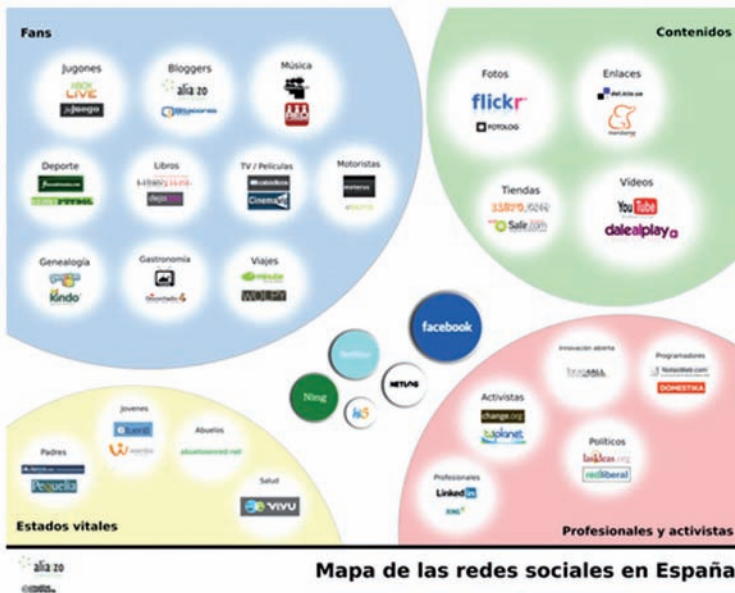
Fans

Jugones
LIVE
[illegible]

Bloggers
alia 20
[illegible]

Música
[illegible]

Deporte
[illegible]
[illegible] FUTBOL

Libros
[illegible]
dejo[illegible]

TV / Películas
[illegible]
Cinema

Motoristas
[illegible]
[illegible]

Genealogía
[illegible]
kindo

Gastronomía
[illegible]

Viajes
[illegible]
WOLPY

Contenidos

Fotos
flickr
FOTOLOG

Enlaces
del.icio.us
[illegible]

Tiendas
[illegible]
Sale.com

Vídeos
YouTube
dalealplay

facebook
Twitter
Ning
NETLOG
hi5

Innovación abierta
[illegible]

Programadores
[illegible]
DOMESTIKA

Activistas
change.org
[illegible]

Políticos
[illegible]
redliberal

Profesionales
LinkedIn
XING

Jóvenes
tuenti
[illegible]

Abuelos
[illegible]

Padres
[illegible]
Pequelia

Salud
VIVU

Estados vitales

Profesionales y activistas

alia 20
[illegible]

Mapa de las redes sociales en España